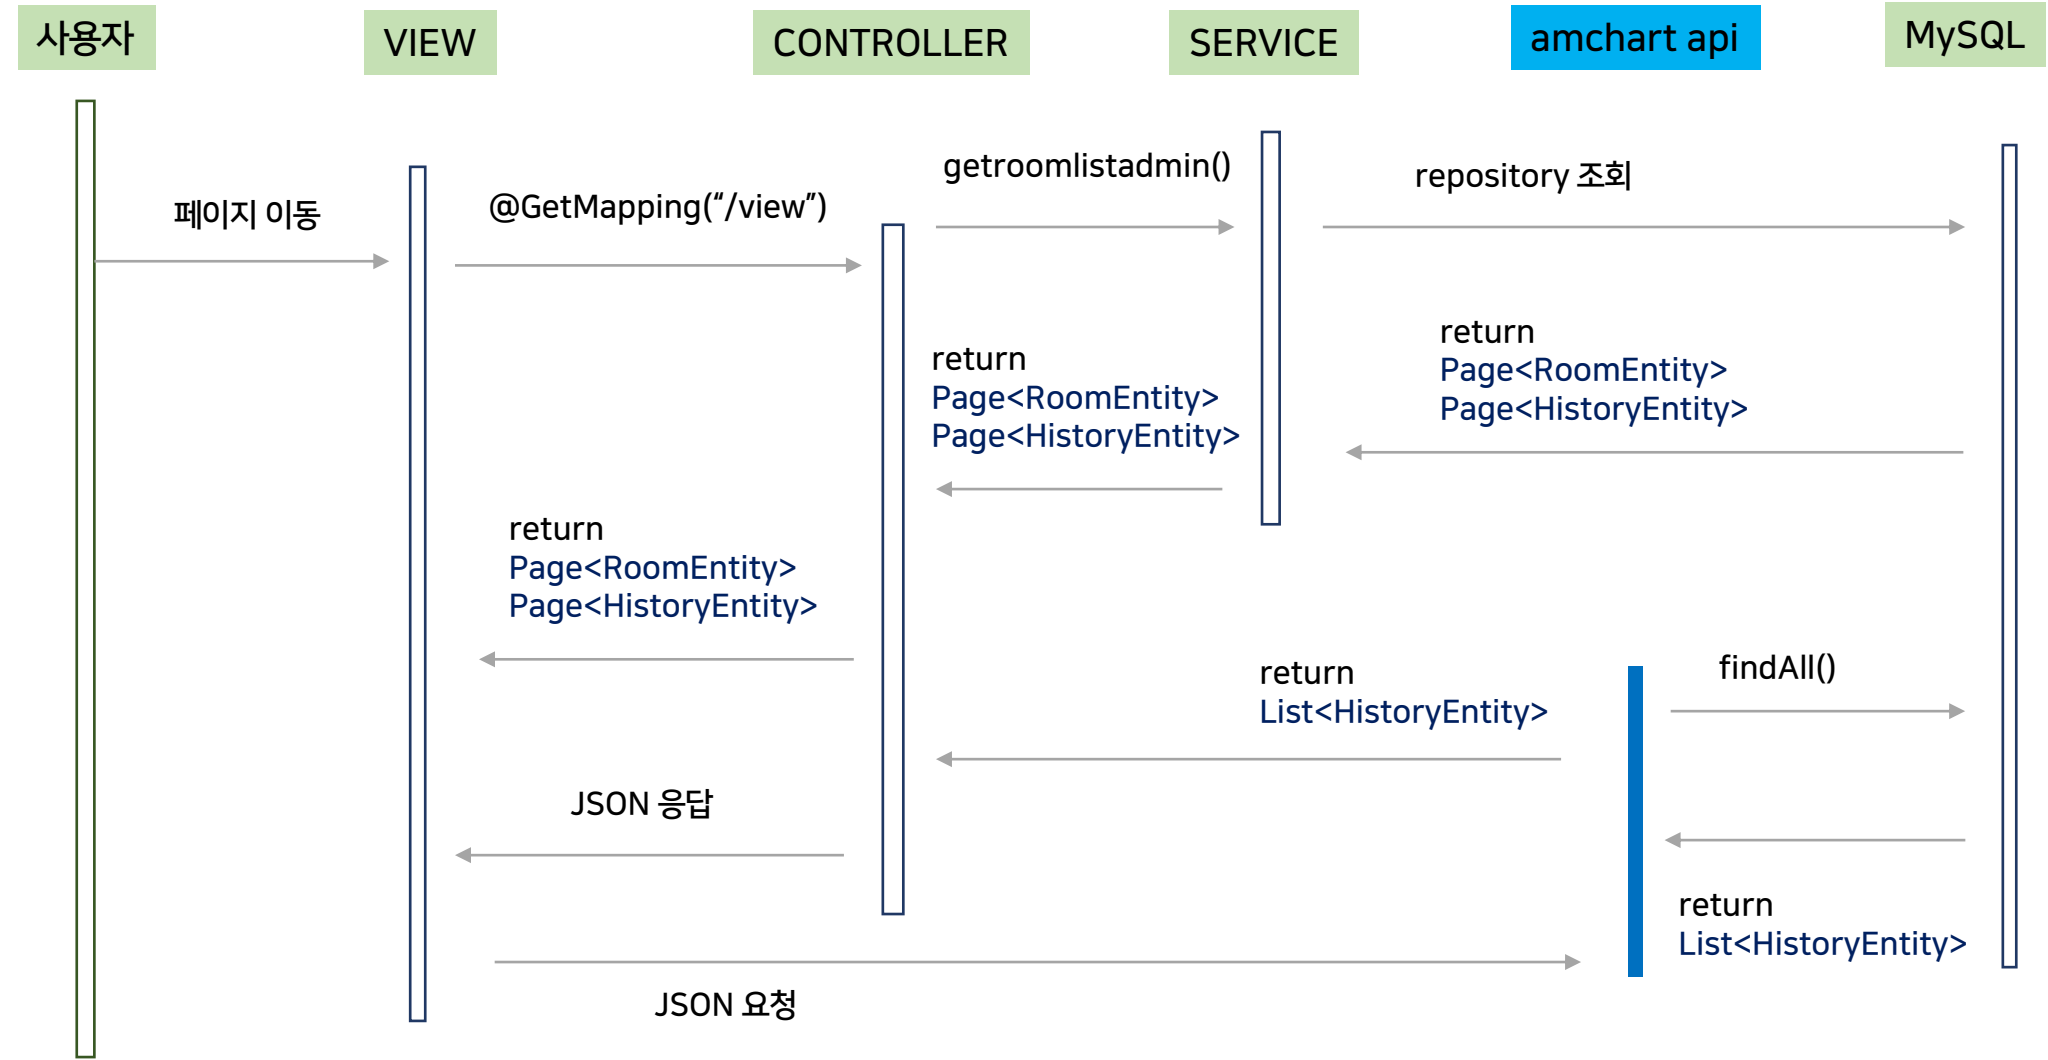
사용자

VIEW

CONTROLLER

SERVICE

amchart api

MySQL

페이지 이동

@GetMapping("/view")

getroomlistadmin()

repository 조회

return
Page<RoomEntity>
Page<HistoryEntity>

return
Page<RoomEntity>
Page<HistoryEntity>

return
Page<RoomEntity>
Page<HistoryEntity>

return
List<HistoryEntity>

findAll()

JSON 응답

return
List<HistoryEntity>

JSON 요청